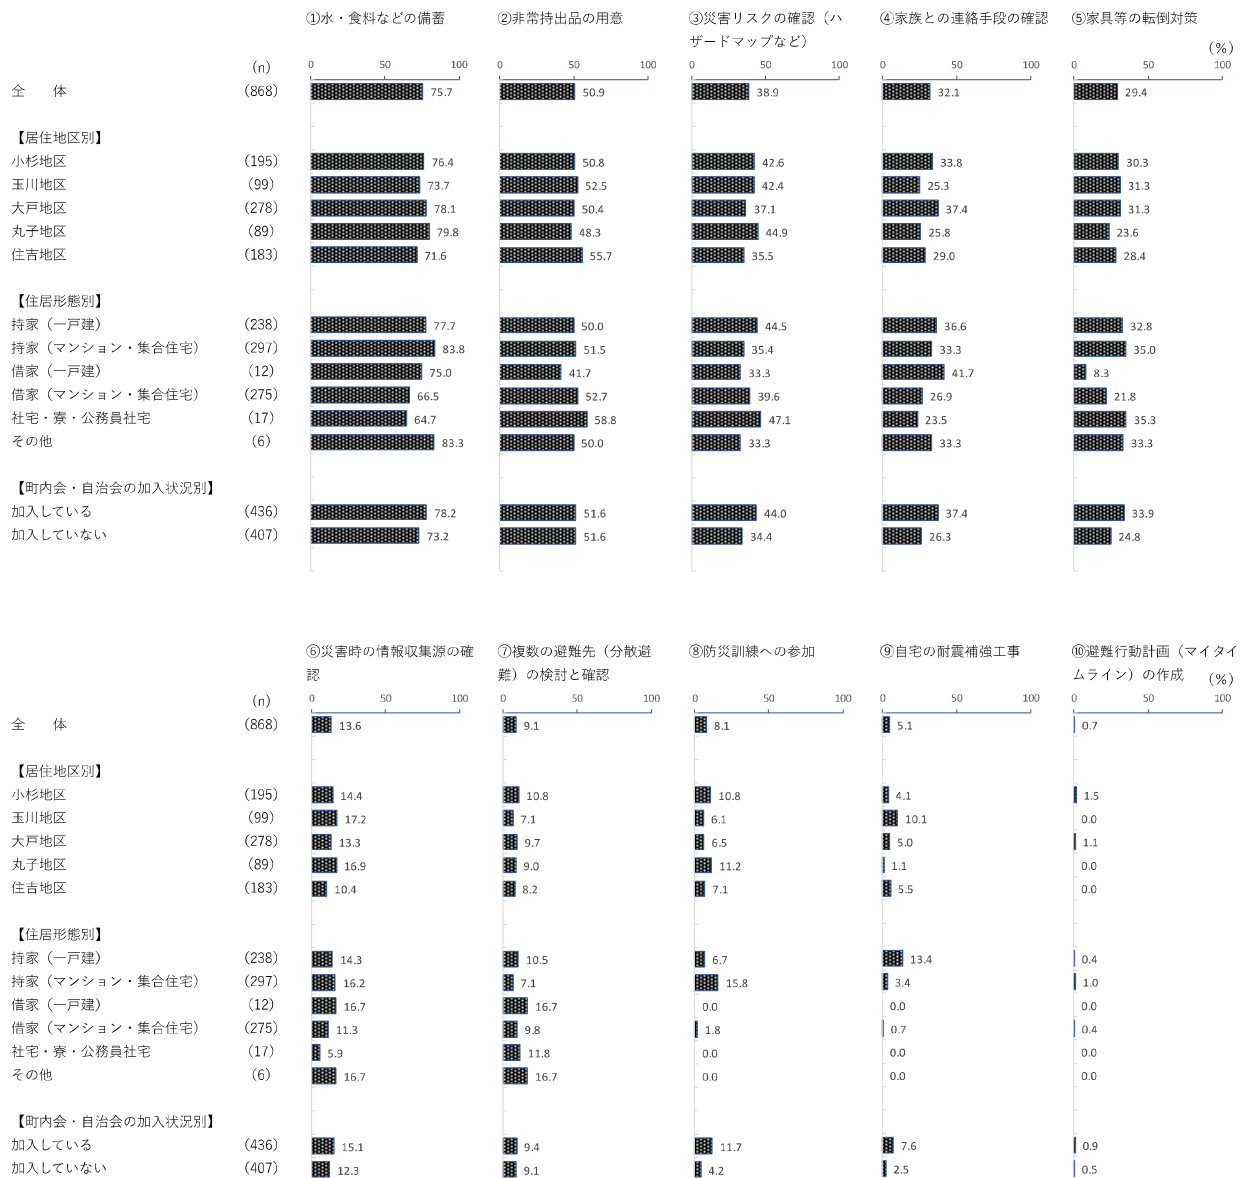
| | (n) | ①水・食料などの備蓄 | ②非常持出品の用意 | ③災害リスクの確認（ハザードマップなど） | ④家族との連絡手段の確認 | ⑤家具等の転倒対策 |
|---|---|---|---|---|---|---|
| 全　体 | (868) | 75.7 | 50.9 | 38.9 | 32.1 | 29.4 |
| 【居住地区別】 | | | | | | |
| 小杉地区 | (195) | 76.4 | 50.8 | 42.6 | 33.8 | 30.3 |
| 玉川地区 | (99) | 73.7 | 52.5 | 42.4 | 25.3 | 31.3 |
| 大戸地区 | (278) | 78.1 | 50.4 | 37.1 | 37.4 | 31.3 |
| 丸子地区 | (89) | 79.8 | 48.3 | 44.9 | 25.8 | 23.6 |
| 住吉地区 | (183) | 71.6 | 55.7 | 35.5 | 29.0 | 28.4 |
| 【住居形態別】 | | | | | | |
| 持家（一戸建） | (238) | 77.7 | 50.0 | 44.5 | 36.6 | 32.8 |
| 持家（マンション・集合住宅） | (297) | 83.8 | 51.5 | 35.4 | 33.3 | 35.0 |
| 借家（一戸建） | (12) | 75.0 | 41.7 | 33.3 | 41.7 | 8.3 |
| 借家（マンション・集合住宅） | (275) | 66.5 | 52.7 | 39.6 | 26.9 | 21.8 |
| 社宅・寮・公務員社宅 | (17) | 64.7 | 58.8 | 47.1 | 23.5 | 35.3 |
| その他 | (6) | 83.3 | 50.0 | 33.3 | 33.3 | 33.3 |
| 【町内会・自治会の加入状況別】 | | | | | | |
| 加入している | (436) | 78.2 | 51.6 | 44.0 | 37.4 | 33.9 |
| 加入していない | (407) | 73.2 | 51.6 | 34.4 | 26.3 | 24.8 |

0 50 100 (%)

| | (n) | ⑥災害時の情報収集源の確認 | ⑦複数の避難先（分散避難）の検討と確認 | ⑧防災訓練への参加 | ⑨自宅の耐震補強工事 | ⑩避難行動計画（マイタイムライン）の作成 |
|---|---|---|---|---|---|---|
| 全　体 | (868) | 13.6 | 9.1 | 8.1 | 5.1 | 0.7 |
| 【居住地区別】 | | | | | | |
| 小杉地区 | (195) | 14.4 | 10.8 | 10.8 | 4.1 | 1.5 |
| 玉川地区 | (99) | 17.2 | 7.1 | 6.1 | 10.1 | 0.0 |
| 大戸地区 | (278) | 13.3 | 9.7 | 6.5 | 5.0 | 1.1 |
| 丸子地区 | (89) | 16.9 | 9.0 | 11.2 | 1.1 | 0.0 |
| 住吉地区 | (183) | 10.4 | 8.2 | 7.1 | 5.5 | 0.0 |
| 【住居形態別】 | | | | | | |
| 持家（一戸建） | (238) | 14.3 | 10.5 | 6.7 | 13.4 | 0.4 |
| 持家（マンション・集合住宅） | (297) | 16.2 | 7.1 | 15.8 | 3.4 | 1.0 |
| 借家（一戸建） | (12) | 16.7 | 16.7 | 0.0 | 0.0 | 0.0 |
| 借家（マンション・集合住宅） | (275) | 11.3 | 9.8 | 1.8 | 0.7 | 0.4 |
| 社宅・寮・公務員社宅 | (17) | 5.9 | 11.8 | 0.0 | 0.0 | 0.0 |
| その他 | (6) | 16.7 | 16.7 | 0.0 | 0.0 | 0.0 |
| 【町内会・自治会の加入状況別】 | | | | | | |
| 加入している | (436) | 15.1 | 9.4 | 11.7 | 7.6 | 0.9 |
| 加入していない | (407) | 12.3 | 9.1 | 4.2 | 2.5 | 0.5 |

0 50 100 (%)